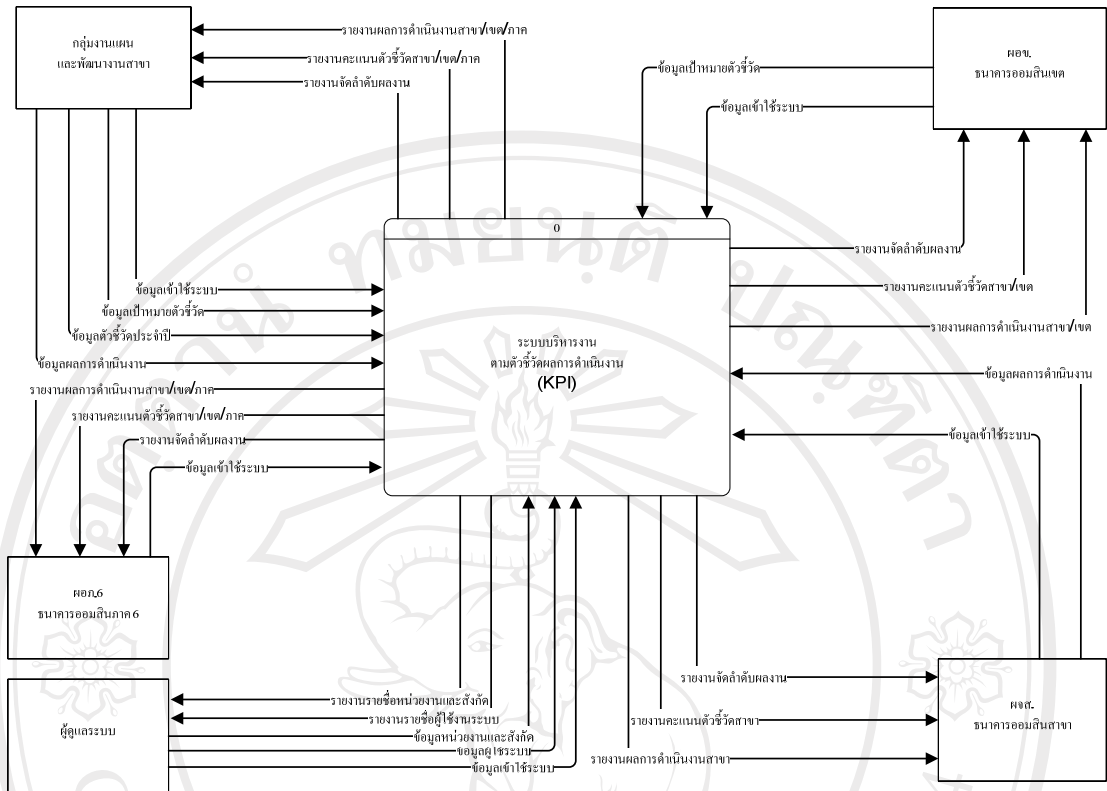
กลุ่มงานแผน
และพัฒนางานสาขา

รายงานผลการดำเนินงานสาขา/เขต/ภาค
รายงานคะแนนตัวชี้วัดสาขา/เขต/ภาค
รายงานจัดลำดับผลงาน

ผอข.
ธนาคารออมสินเขต

ข้อมูลเป้าหมายตัวชี้วัด
ข้อมูลเข้าใช้ระบบ

0

ระบบบริหารงาน
ตามตัวชี้วัดผลการดำเนินงาน
(KPI)

ข้อมูลเข้าใช้ระบบ
ข้อมูลเป้าหมายตัวชี้วัด
ข้อมูลตัวชี้วัดประจำปี
ข้อมูลผลการดำเนินงาน
รายงานผลการดำเนินงานสาขา/เขต/ภาค
รายงานคะแนนตัวชี้วัดสาขา/เขต/ภาค
รายงานจัดลำดับผลงาน
ข้อมูลเข้าใช้ระบบ

รายงานจัดลำดับผลงาน
รายงานคะแนนตัวชี้วัดสาขา/เขต
รายงานผลการดำเนินงานสาขา/เขต
ข้อมูลผลการดำเนินงาน
ข้อมูลเข้าใช้ระบบ

ผอภ.6
ธนาคารออมสินภาค 6

ผู้ดูแลระบบ

รายงานรายชื่อหน่วยงานและสังกัด
รายงานรายชื่อผู้ใช้งานระบบ
ข้อมูลหน่วยงานและสังกัด
ข้อมูลผู้ใช้ระบบ
ข้อมูลเข้าใช้ระบบ

รายงานจัดลำดับผลงาน
รายงานคะแนนตัวชี้วัดสาขา
รายงานผลการดำเนินงานสาขา

ผจส.
ธนาคารออมสินสาขา